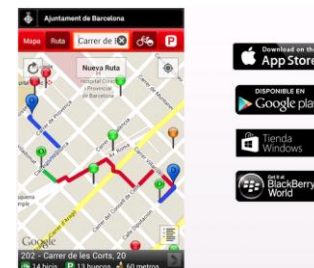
Ajuntament de Barcelona

Mapa Ruta Carrer de l

P

Nueva Ruta

Hospital Clínic i Provincial de Barcelona

Google

202 - Carrer de les Corts, 20

14 bicis 13 huecos 60 metros

Download on the App Store

DISPONIBLE EN Google play

Tienda Windows

Get it at BlackBerry World